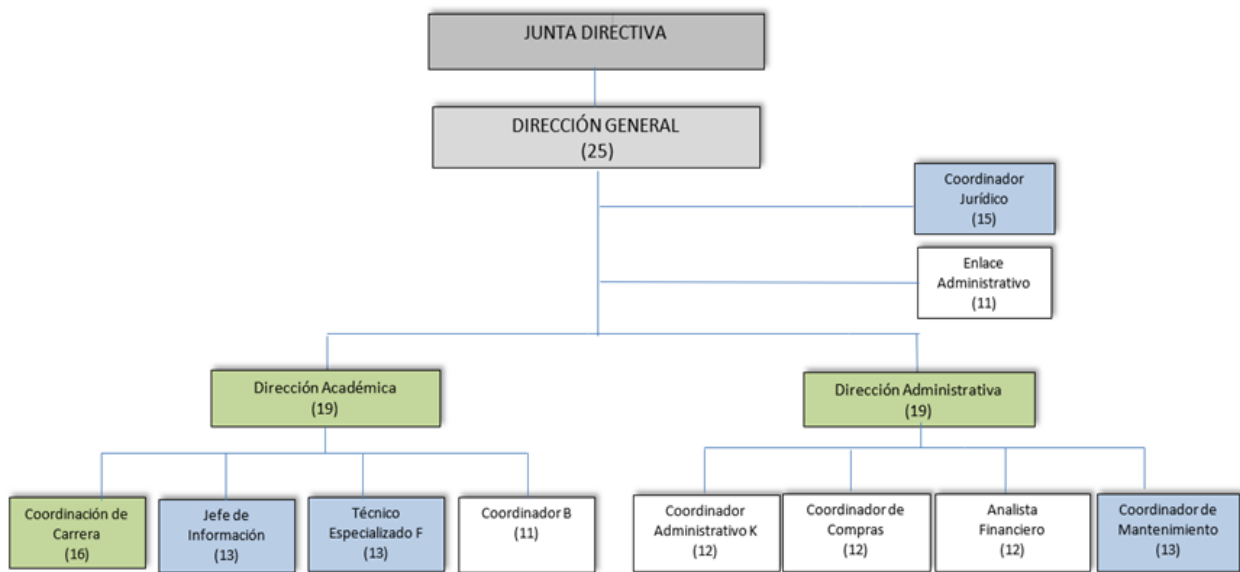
JUNTA DIRECTIVA

DIRECCIÓN GENERAL
(25)

Coordinador Jurídico
(15)

Enlace Administrativo
(11)

Dirección Académica
(19)

Dirección Administrativa
(19)

Coordinación de Carrera
(16)

Jefe de Información
(13)

Técnico Especializado F
(13)

Coordinador B
(11)

Coordinador Administrativo K
(12)

Coordinador de Compras
(12)

Analista Financiero
(12)

Coordinador de Mantenimiento
(13)